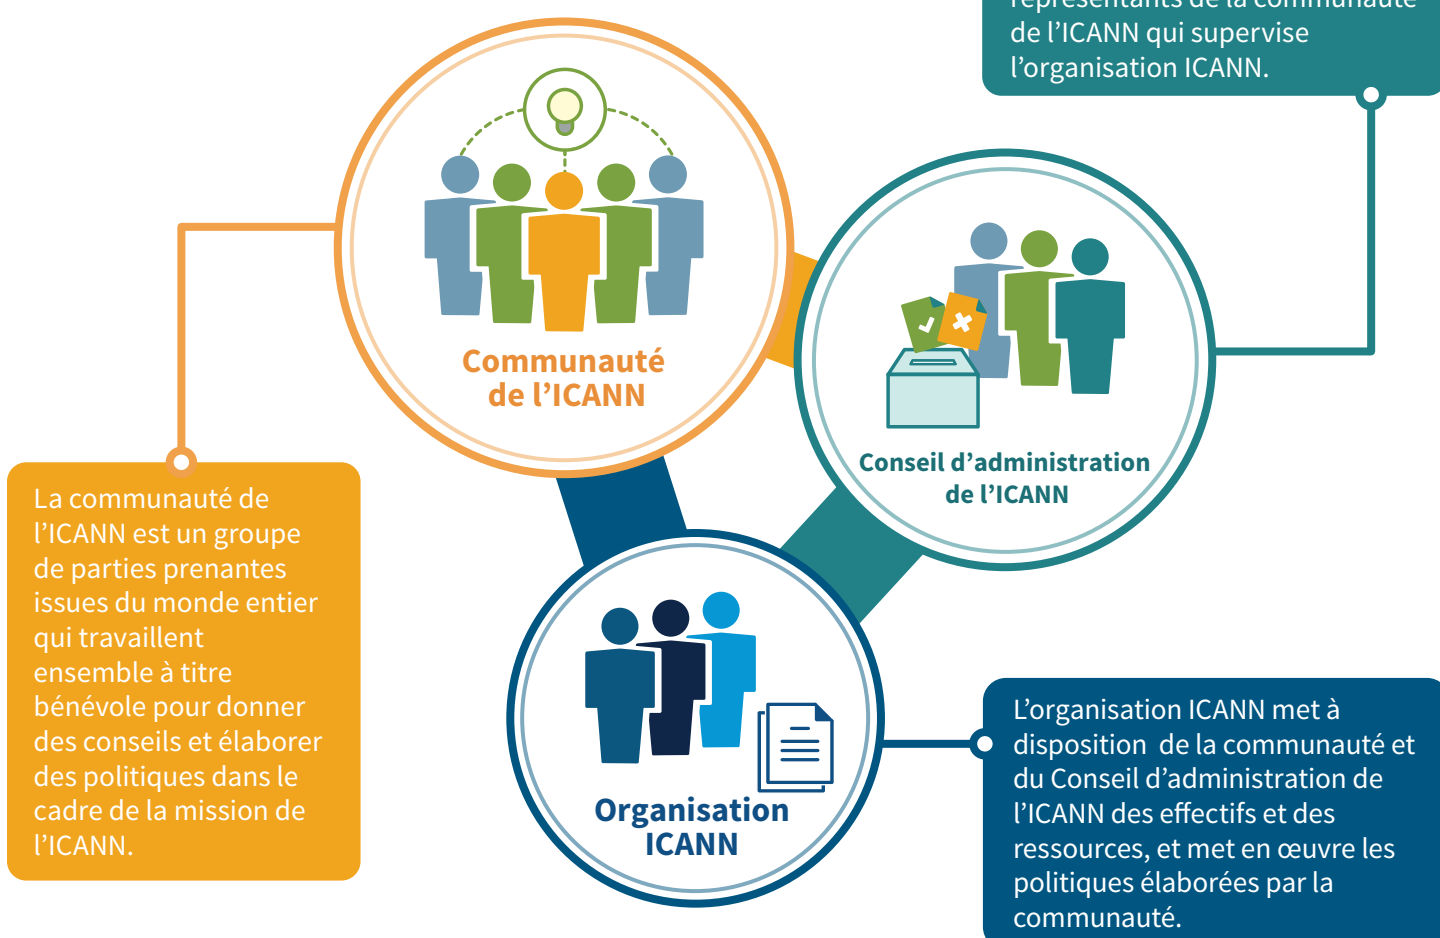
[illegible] de l’ICANN qui supervise l’organisation ICANN.

Communauté de l’ICANN

Conseil d’administration de l’ICANN

Organisation ICANN

La communauté de l’ICANN est un groupe de parties prenantes issues du monde entier qui travaillent ensemble à titre bénévole pour donner des conseils et élaborer des politiques dans le cadre de la mission de l’ICANN.

L’organisation ICANN met à disposition de la communauté et du Conseil d’administration de l’ICANN des effectifs et des ressources, et met en œuvre les politiques élaborées par la communauté.